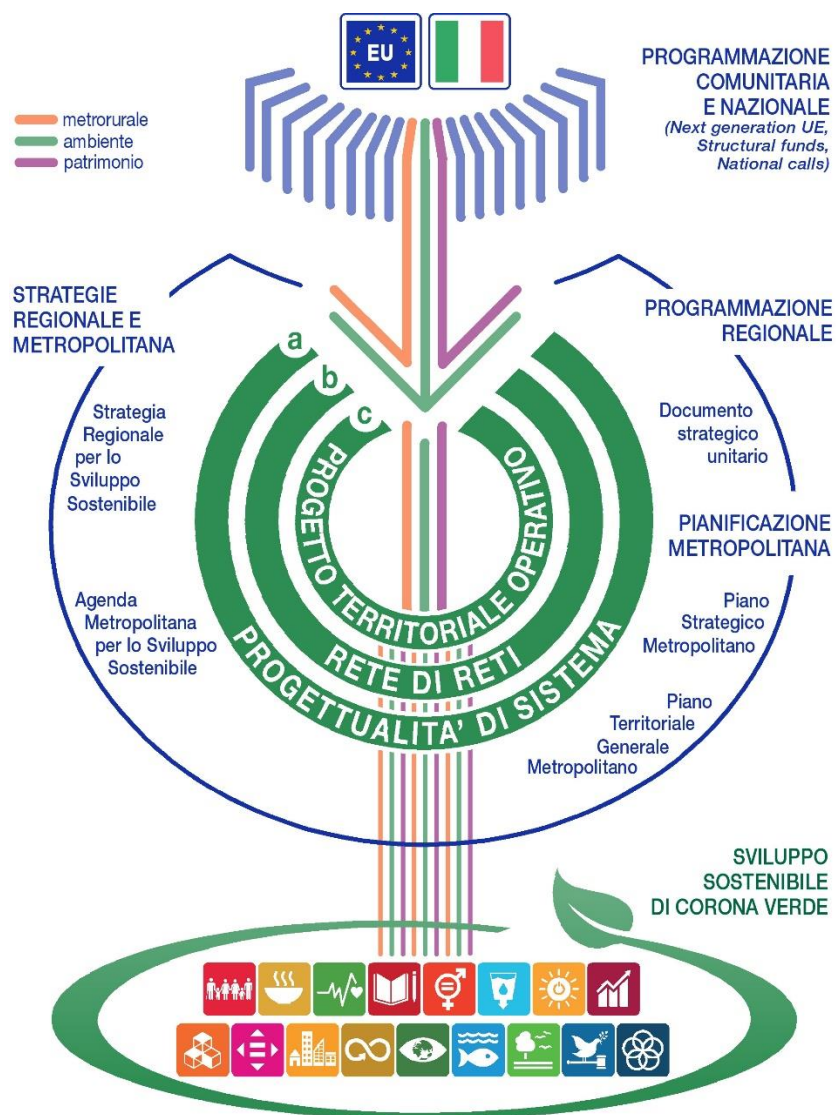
EU

PROGRAMMAZIONE COMUNITARIA E NAZIONALE
(Next generation UE, Structural funds, National calls)

metrorurale
ambiente
patrimonio

STRATEGIE REGIONALE E METROPOLITANA

PROGRAMMAZIONE REGIONALE

a
b
c

Strategia Regionale per lo Sviluppo Sostenibile

Documento strategico unitario

PROGETTO TERRITORIALE OPERATIVO

PIANIFICAZIONE METROPOLITANA

Agenda Metropolitana per lo Sviluppo Sostenibile

Piano Strategico Metropolitano

RETE DI RETI

PROGETTUALITA' DI SISTEMA

Piano Territoriale Generale Metropolitano

SVILUPPO SOSTENIBILE DI CORONA VERDE